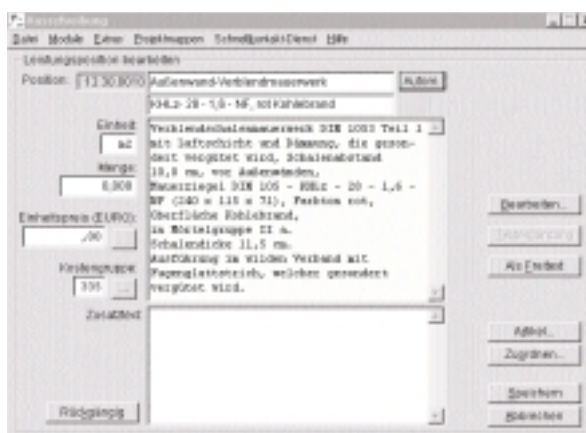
Kurzbeschreibung

Datei Module Extras Projektmappen Schnellkontakt Dienst Hilfe

Leistungsposition bearbeiten

Position: 13.30.8010 Außenwand-Verblendmauerwerk Autom.

KHLz 20 - 1,6 - NF, rot Kohlebrand

Einheit: m2

Menge: 0,000

Einheitspreis (EURO): ,00

Kostengruppe: 335

Verblendschalenmauerwerk DIN 1053 Teil 1 mit Luftschicht und Dämmung, die gesondert vergütet wird, Schalenabstand 10,0 cm, vor Außenwänden, Mauerziegel DIN 105 - KHLz - 20 - 1,6 - NF (240 x 115 x 71), Farbton rot, Oberfläche Kohlebrand, in Mörtelgruppe II a. Schalendicke 11,5 cm. Ausführung im wilden Verband mit Fugenglattstrich, welcher gesondert vergütet wird.

Zusatztext

Bearbeiten...

Textergänzung

Als Eventual

Aktiv...

Zuordnen...

Speichern

Abbrechen

Rückgängig